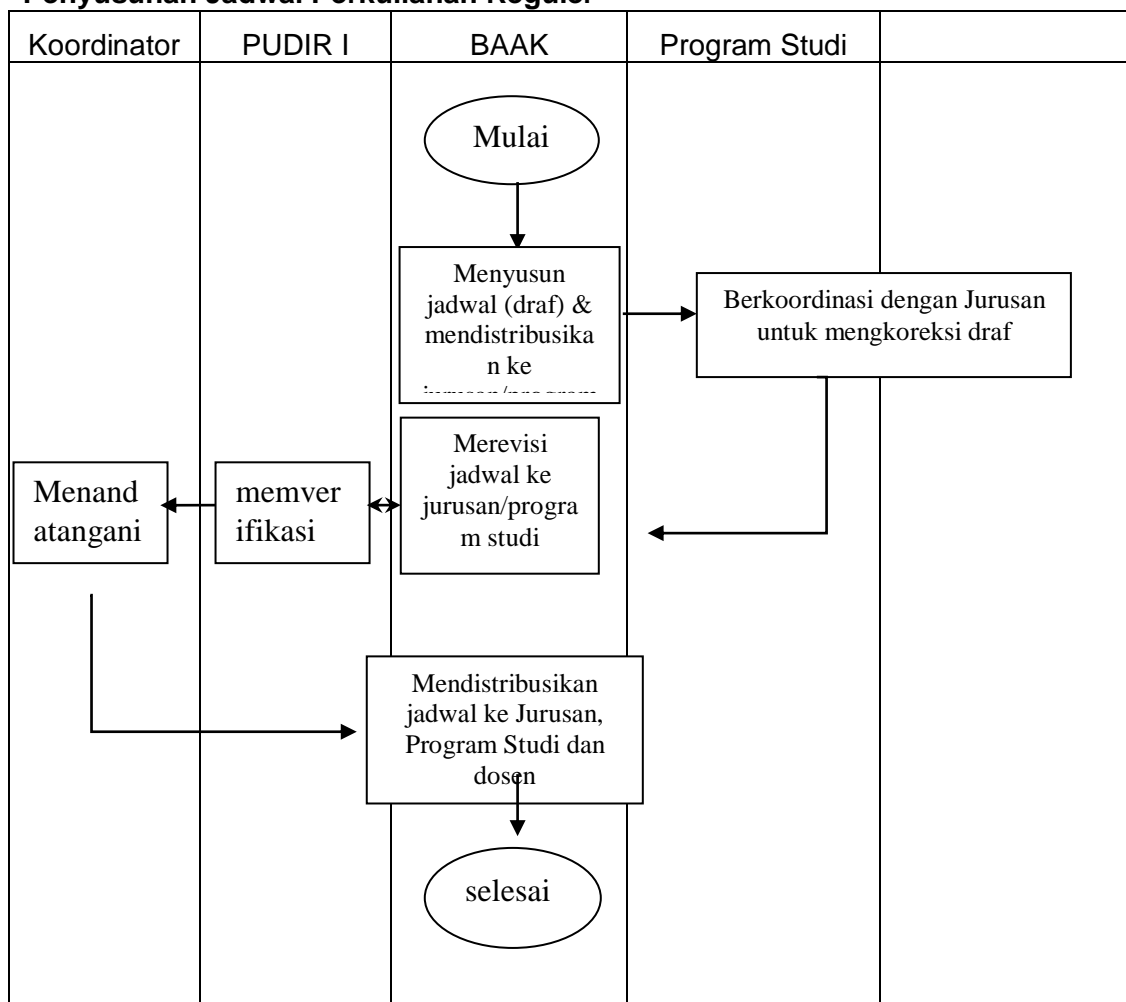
Penyusunan Jadwal Perkuliahan Reguler

| Koordinator | PUDIR I | BAAK | Program Studi | |
|---|---|---|---|---|

Mulai

Menyusun jadwal (draf) & mendistribusikan ke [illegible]

Berkoordinasi dengan Jurusan untuk mengkoreksi draf

Merevisi jadwal ke jurusan/program studi

memverifikasi

Menandatangani

Mendistribusikan jadwal ke Jurusan, Program Studi dan dosen

selesai